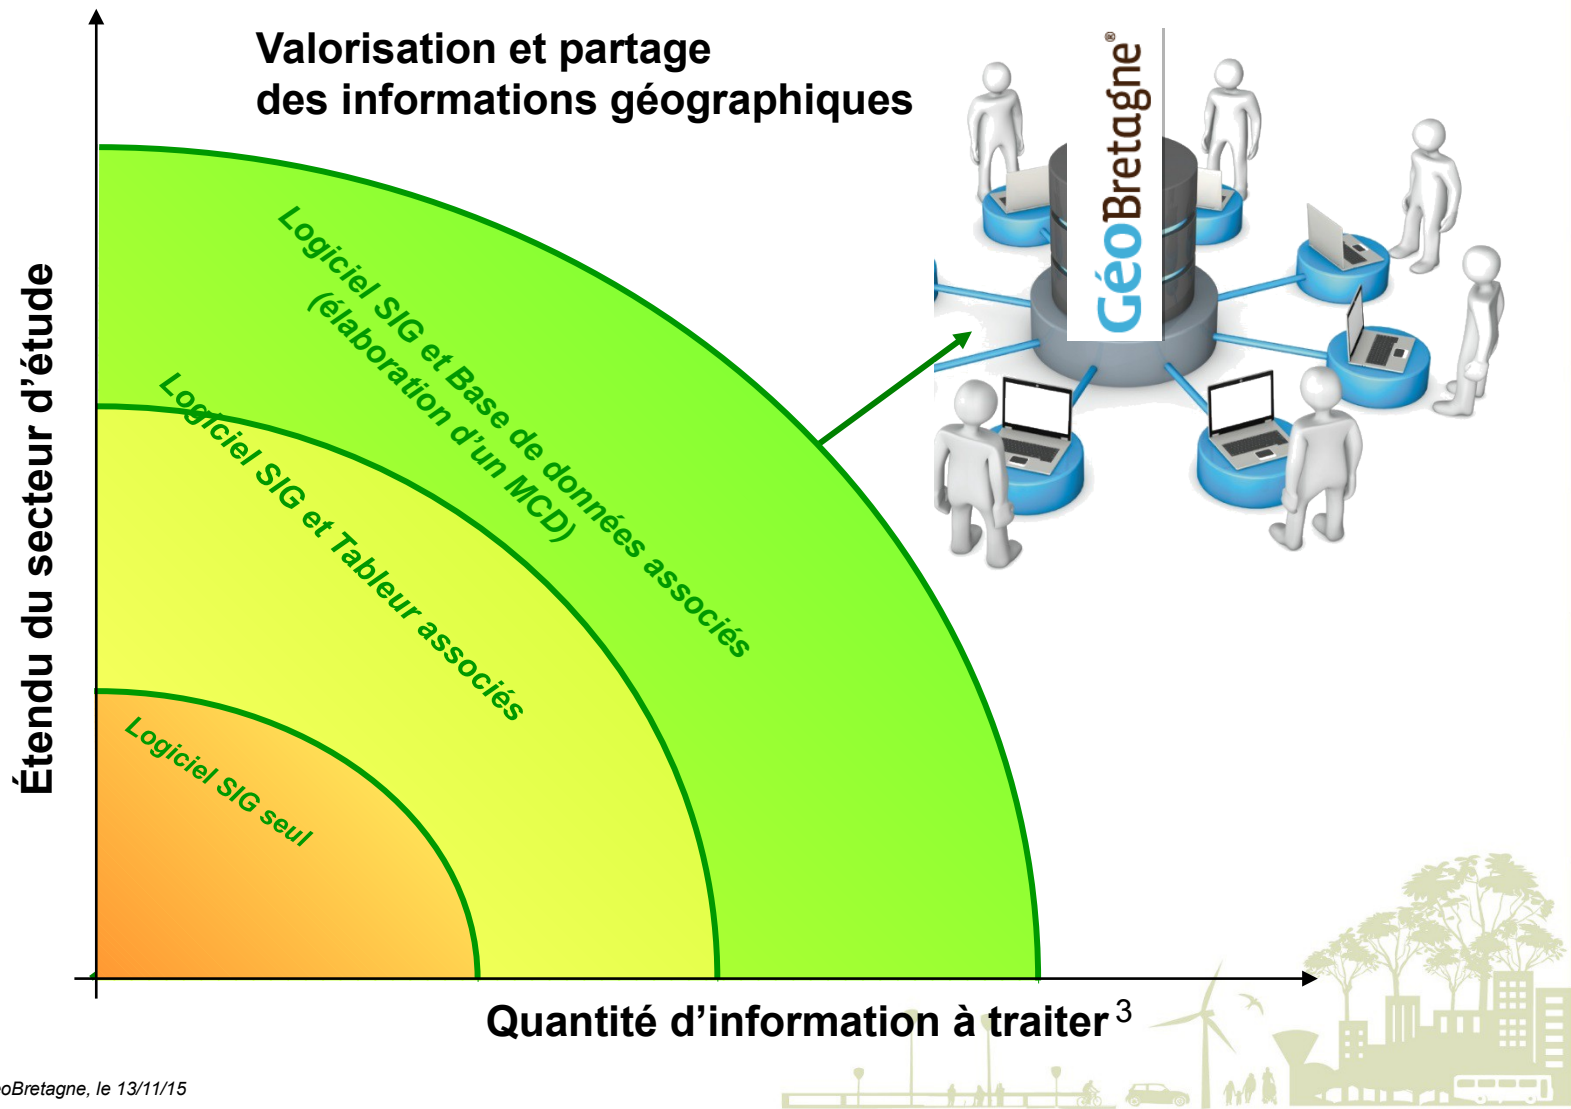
Valorisation et partage des informations géographiques

GéoBretagne®

Logiciel SIG et Base de données associés (élaboration d'un MCD)

Logiciel SIG et Tableur associés

Logiciel SIG seul

Étendu du secteur d'étude

Quantité d'information à traiter

3

oBretagne, le 13/11/15